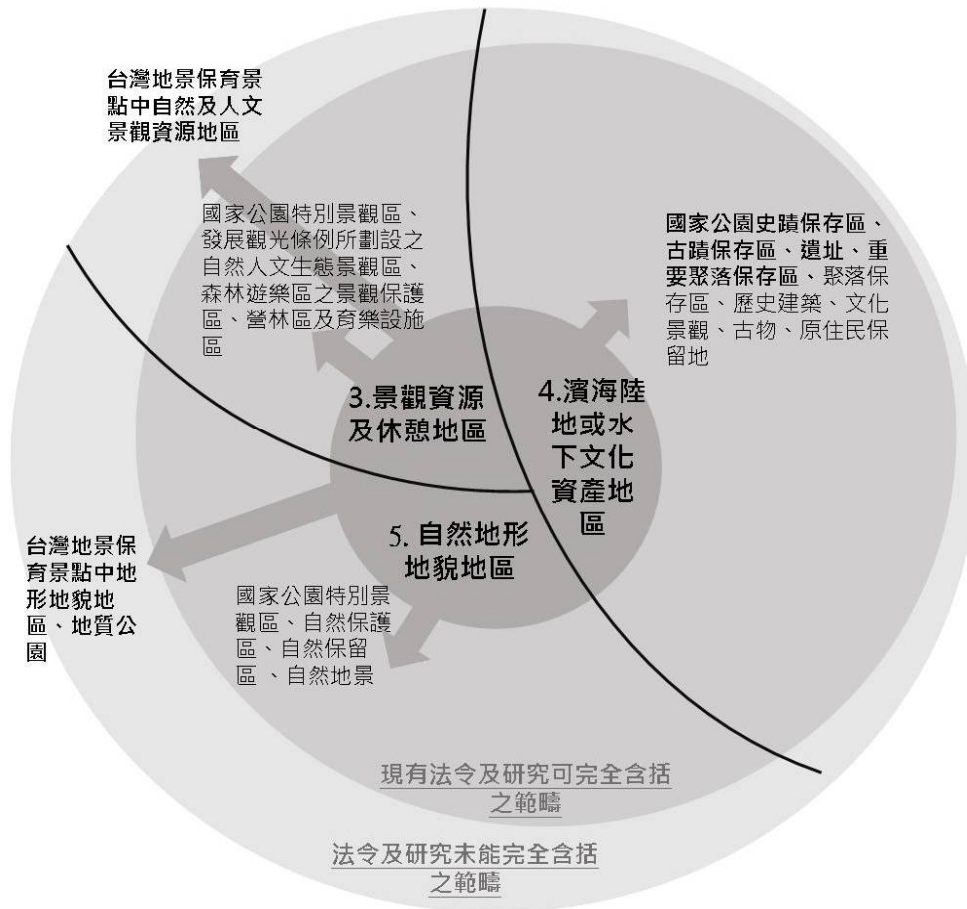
台灣地景保育景點中自然及人文景觀資源地區

國家公園特別景觀區、發展觀光條例所劃設之自然人文生態景觀區、森林遊樂區之景觀保護區、營林區及育樂設施區

國家公園史蹟保存區、古蹟保存區、遺址、重要聚落保存區、聚落保存區、歷史建築、文化景觀、古物、原住民保留地

3.景觀資源及休憩地區

4.濱海陸地或水下文化資產地區

5. 自然地形地貌地區

台灣地景保育景點中地形地貌地區、地質公園

國家公園特別景觀區、自然保護區、自然保留區 、自然地景

現有法令及研究可完全含括之範疇

法令及研究未能完全含括之範疇